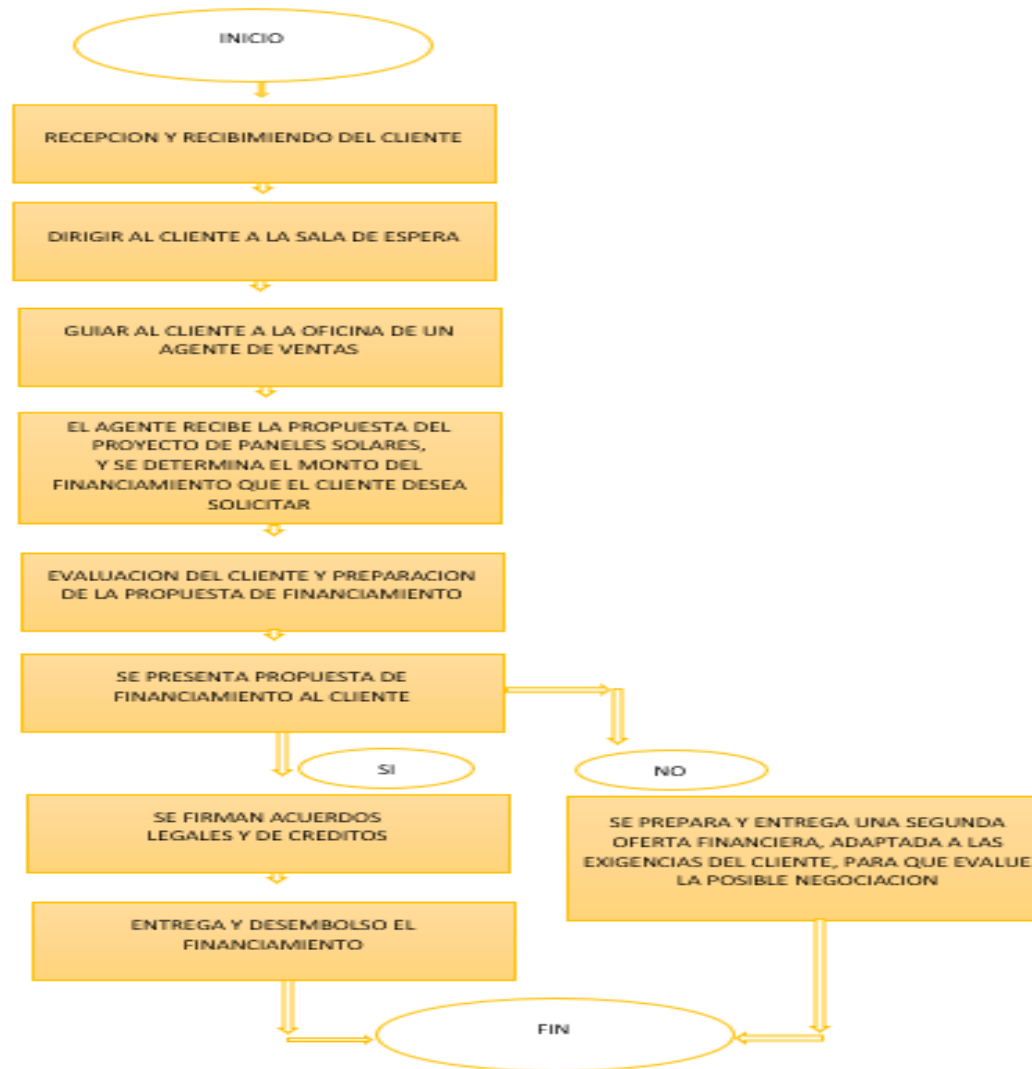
INICIO

RECEPCION Y RECIBIMIENDO DEL CLIENTE

DIRIGIR AL CLIENTE A LA SALA DE ESPERA

GUIAR AL CLIENTE A LA OFICINA DE UN AGENTE DE VENTAS

EL AGENTE RECIBE LA PROPUESTA DEL PROYECTO DE PANELES SOLARES, Y SE DETERMINA EL MONTO DEL FINANCIAMIENTO QUE EL CLIENTE DESEA SOLICITAR

EVALUACION DEL CLIENTE Y PREPARACION DE LA PROPUESTA DE FINANCIAMIENTO

SE PRESENTA PROPUESTA DE FINANCIAMIENTO AL CLIENTE

SI

NO

SE FIRMAN ACUERDOS LEGALES Y DE CREDITOS

SE PREPARA Y ENTREGA UNA SEGUNDA OFERTA FINANCIERA, ADAPTADA A LAS EXIGENCIAS DEL CLIENTE, PARA QUE EVALUE LA POSIBLE NEGOCIACION

ENTREGA Y DESEMBOLSO EL FINANCIAMIENTO

FIN